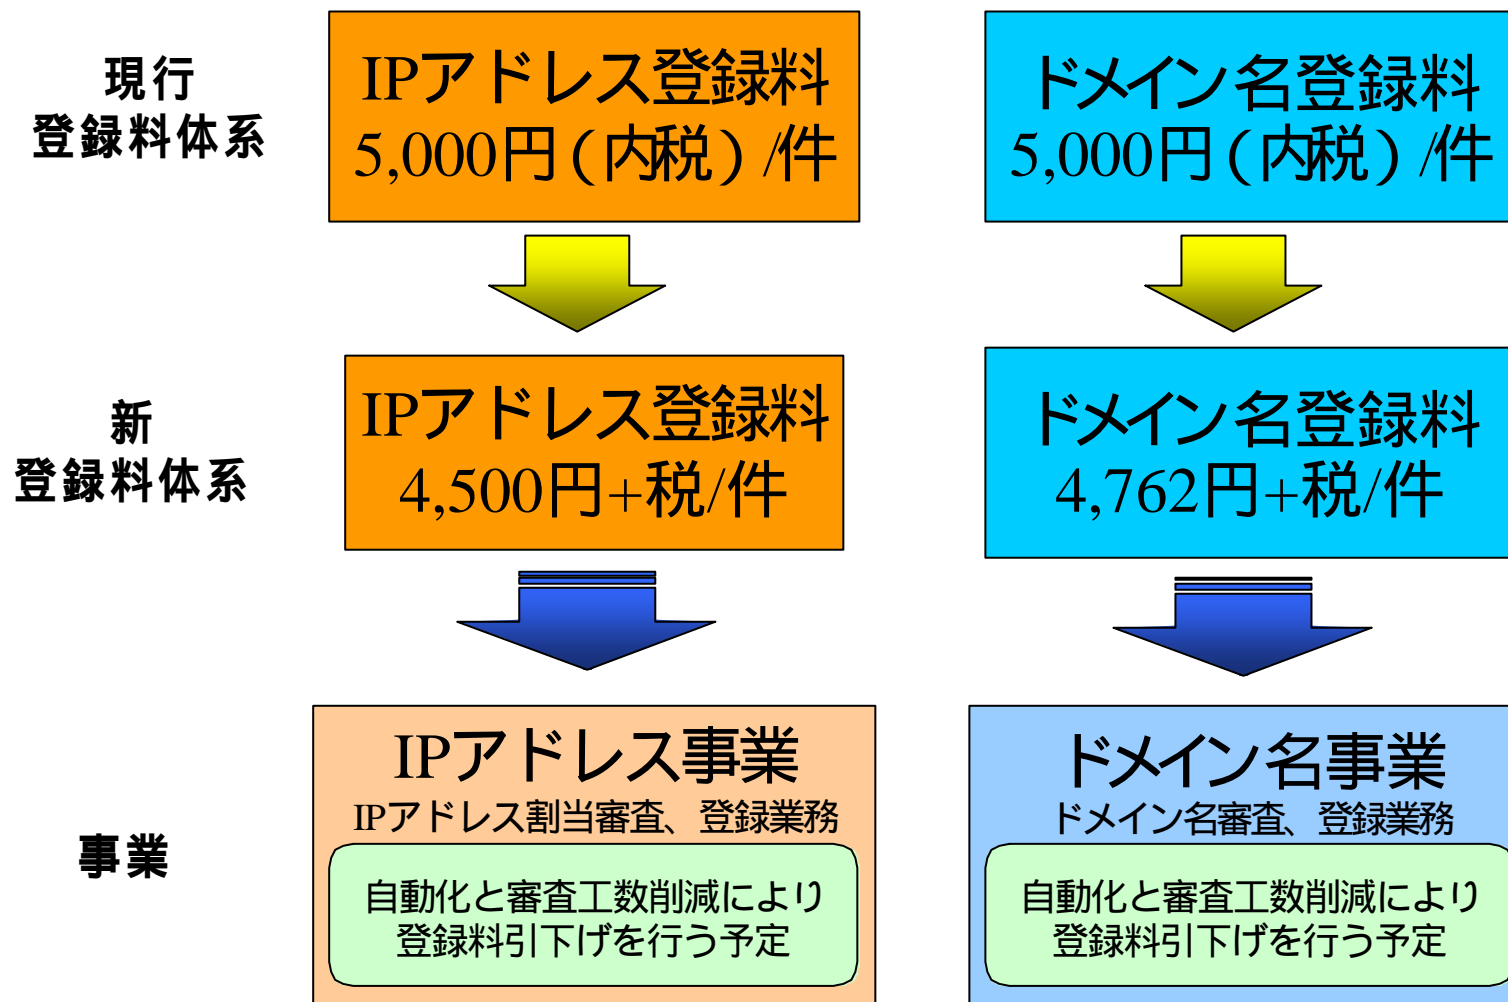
現行
登録料体系

IPアドレス登録料
5,000円(内税)/件

ドメイン名登録料
5,000円(内税)/件

新
登録料体系

IPアドレス登録料
4,500円+税/件

ドメイン名登録料
4,762円+税/件

事業

IPアドレス事業
IPアドレス割当審査、登録業務

自動化と審査工数削減により
登録料引下げを行う予定

ドメイン名事業
ドメイン名審査、登録業務

自動化と審査工数削減により
登録料引下げを行う予定